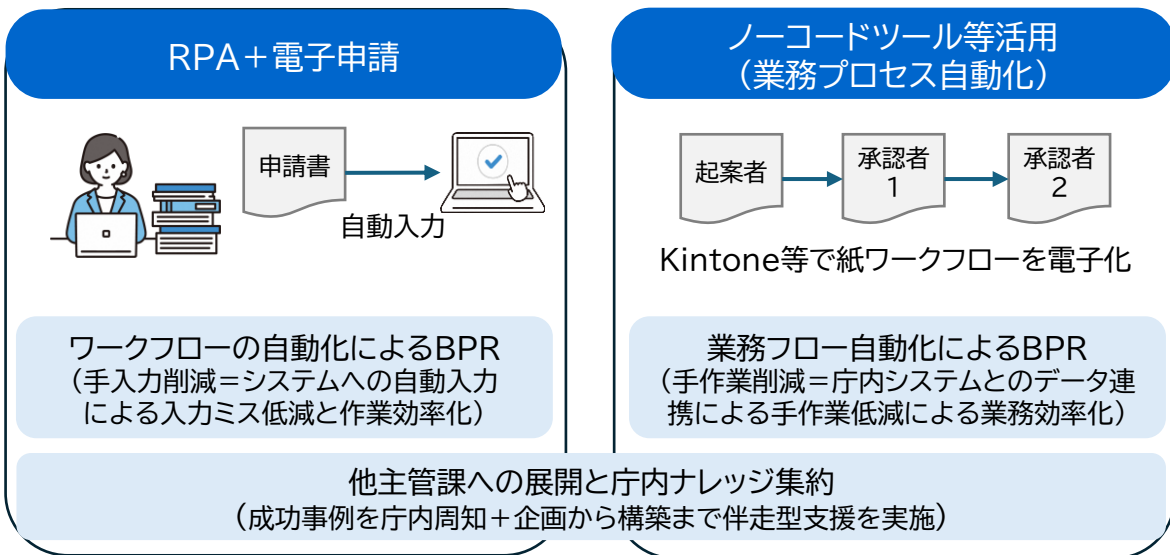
RPA＋電子申請

申請書

自動入力

ワークフローの自動化によるBPR
（手入力削減＝システムへの自動入力による入力ミス低減と作業効率化）

ノーコードツール等活用
（業務プロセス自動化）

起案者

承認者
1

承認者
2

Kintone等で紙ワークフローを電子化

業務フロー自動化によるBPR
（手作業削減＝庁内システムとのデータ連携による手作業低減による業務効率化）

他主管課への展開と庁内ナレッジ集約
（成功事例を庁内周知＋企画から構築まで伴走型支援を実施）